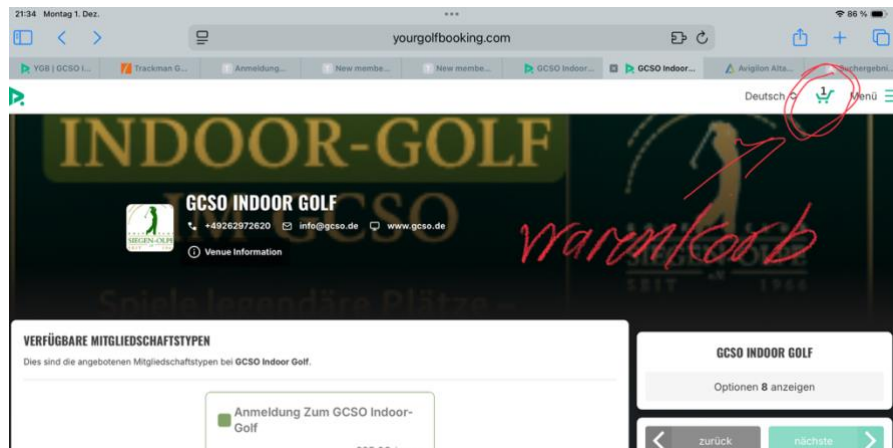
21:34 Montag 1. Dez.

86 %

yourgolfbooking.com

YGB | GCSO I... | Trackman G... | Anmeldung... | New membe... | New membe... | GCSO Indoor... | GCSO Indoor... | Avigilon Alta... | Suchergebni...

Deutsch | 1 | Menü

INDOOR-GOLF

GCSO INDOOR GOLF

+49262972620 info@gcso.de www.gcso.de

Venue Information

Warenkorb

Spiele legendäre Plätze

VERFÜGBARE MITGLIEDSCHAFTSTYPEN

Dies sind die angebotenen Mitgliedschaftstypen bei GCSO Indoor Golf.

Anmeldung Zum GCSO Indoor-Golf

GCSO INDOOR GOLF

Optionen 8 anzeigen

zurück | nächste